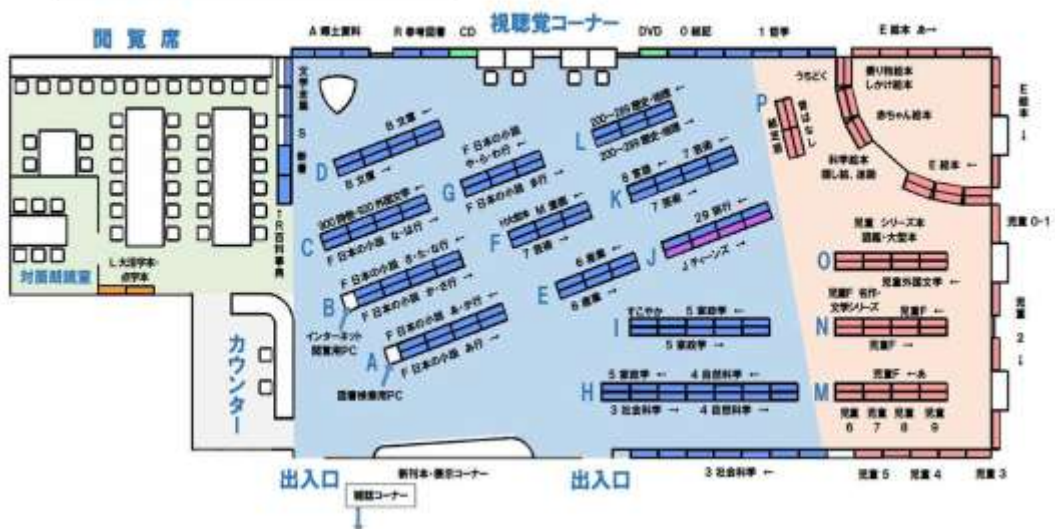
閲覧席

A 郷土資料　R 参考図書　CD　視聴覚コーナー　DVD　0 総記　1 哲学　E 絵本 あ→

文学全集

S 新書

1 R 百科事典

8 文庫 ←
8 文庫 →
D

900 詩歌・930 外国文学 ←
F 日本の小説 な・は行 →
C

F 日本の小説 さ・た・な行 ←
F 日本の小説 か・さ行 →
B

インターネット閲覧用PC

F 日本の小説 あ・か行 ←
F 日本の小説 あ行 →
A

図書検索用PC

F 日本の小説 や・ら・わ行 ←
F 日本の小説 あ行
G

150 F 日本の小説 M 漫画 ←
7 芸術 →
F

200～289 歴史・地理 ←
200～299 歴史・地理 →
L

6 産業　7 芸術 ←
7 芸術 →
K

6 産業 ←
6 産業 →
E

29 旅行 ←
J ティーンズ →
J

すこやか　5 家政学 ←
5 家政学 →
I

5 家政学 ←　4 自然科学 ←
3 社会科学 →　4 自然科学 →
H

P 紙芝居　おはなし

うちどく

乗り物絵本 しかけ絵本

赤ちゃん絵本

科学絵本 昔し話、迷路

E 絵本 ←

児童 シリーズ本 図鑑・大型本
児童外国文学
O

児童F 名作・文学シリーズ　児童F
児童F
N

児童F ←あ
児童 6　児童 7　児童 8　児童 9
M

E 絵本 ↓

児童 0-1

児童 2 ↓

対面朗読室

L 大活字本・点字本

カウンター

出入口

新刊本・展示コーナー

雑誌コーナー

出入口

3 社会科学 ←

児童 5　児童 4　児童 3